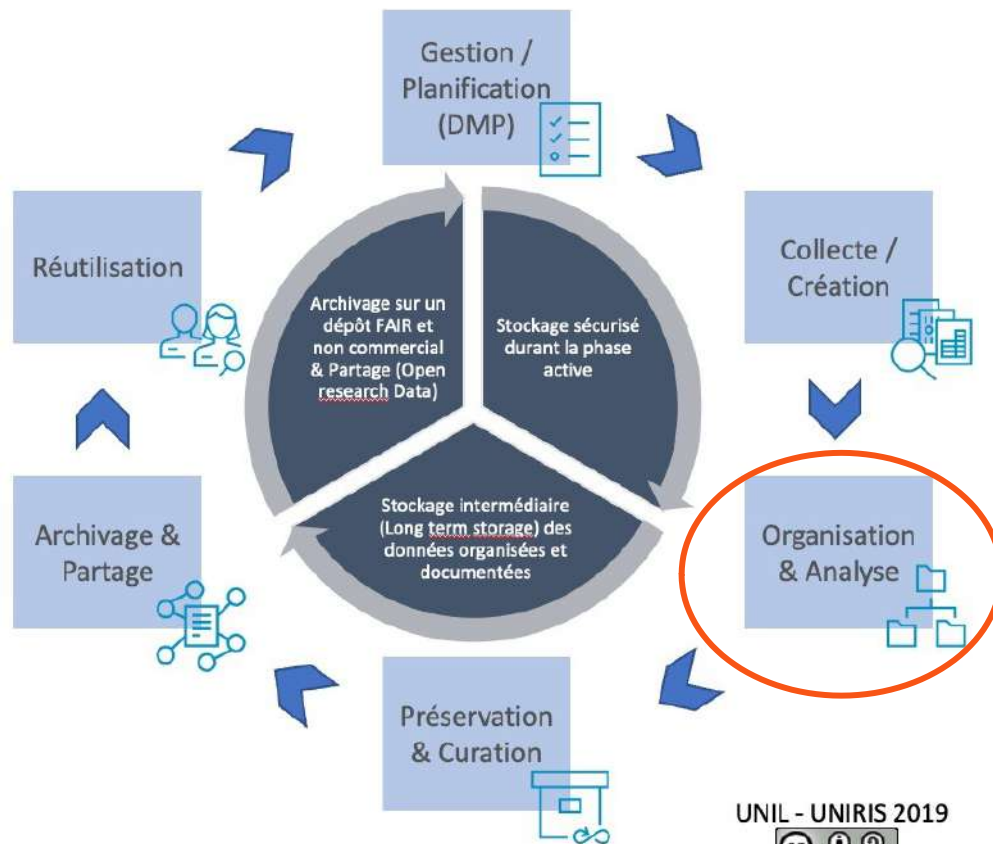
Gestion / Planification (DMP)

Collecte / Création

Organisation & Analyse

Préservation & Curation

Archivage & Partage

Réutilisation

Archivage sur un dépôt FAIR et non commercial & Partage (Open research Data)

Stockage sécurisé durant la phase active

Stockage intermédiaire (Long term storage) des données organisées et documentées

UNIL - UNIRIS 2019